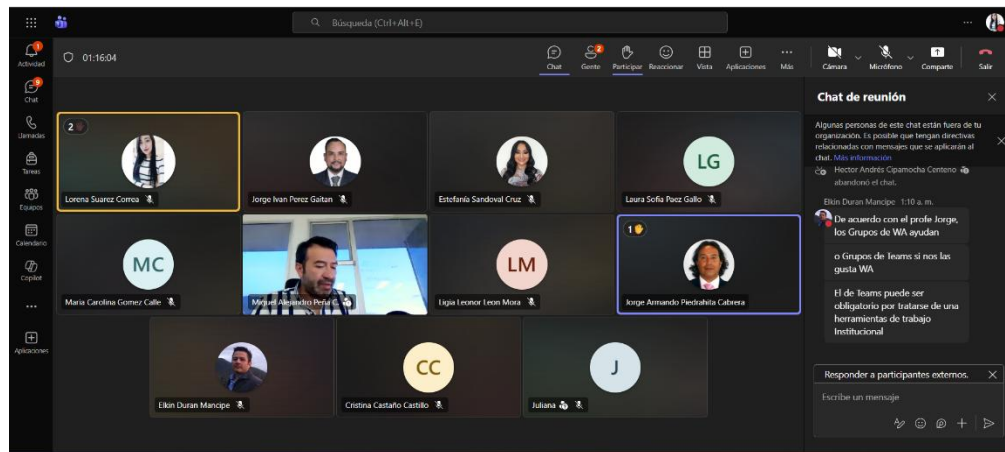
Búsqueda (Ctrl+Alt+E)

Actividad
Chat
Llamadas
Tareas
Equipos
Calendario
Copilot
...
Aplicaciones

01:16:04

Chat
Gente
Participar
Reaccionar
Vista
Aplicaciones
Más
Cámara
Micrófono
Compartir
Salir

2
Lorena Suarez Correa
Jorge Ivan Perez Gaitan
Estefania Sandoval Cruz
LG
Laura Sofia Paez Gallo
MC
Maria Carolina Gomez Calle
Miguel Alejandro Peña C.
LM
Ligia Leonor Leon Mora
1
Jorge Armando Piedrahita Cabrera
Elkin Duran Mancipe
CC
Cristina Castaño Castillo
J
Juliana

Chat de reunión

Algunas personas de este chat están fuera de tu organización. Es posible que tengan directivas relacionadas con mensajes que se aplicarán al chat. Más información

Hector Andrés Cipamocha Centeno abandonó el chat.

Elkin Duran Mancipe 1:10 a. m.

De acuerdo con el profe Jorge, los Grupos de WA ayudan

o Grupos de Teams si nos las gusta WA

El de Teams puede ser obligatorio por tratarse de una herramientas de trabajo Institucional

Responder a participantes externos.

Escribe un mensaje